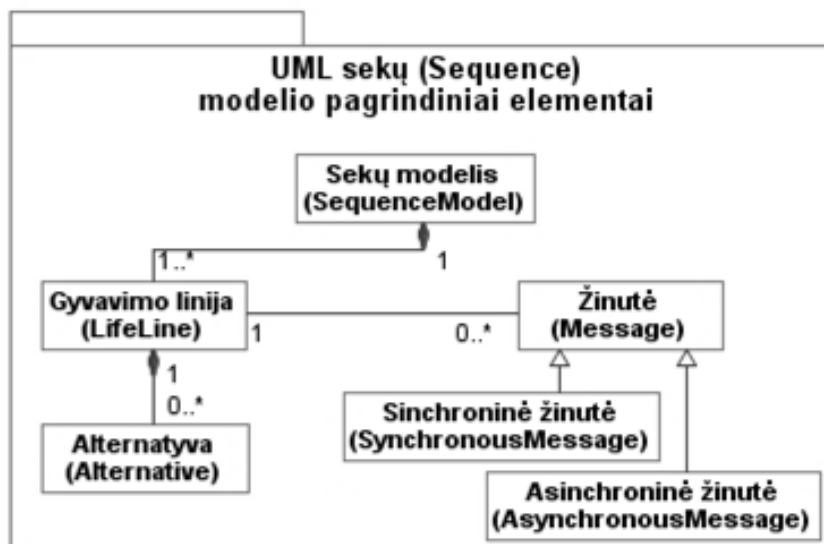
UML sekų (Sequence) modelio pagrindiniai elementai

Sekų modelis (SequenceModel)

1..*

1

Gyvavimo linija (LifeLine)

1

0..*

Žinutė (Message)

1

0..*

Alternatyva (Alternative)

Sinchroninė žinutė (SynchronousMessage)

Asinchroninė žinutė (AsynchronousMessage)